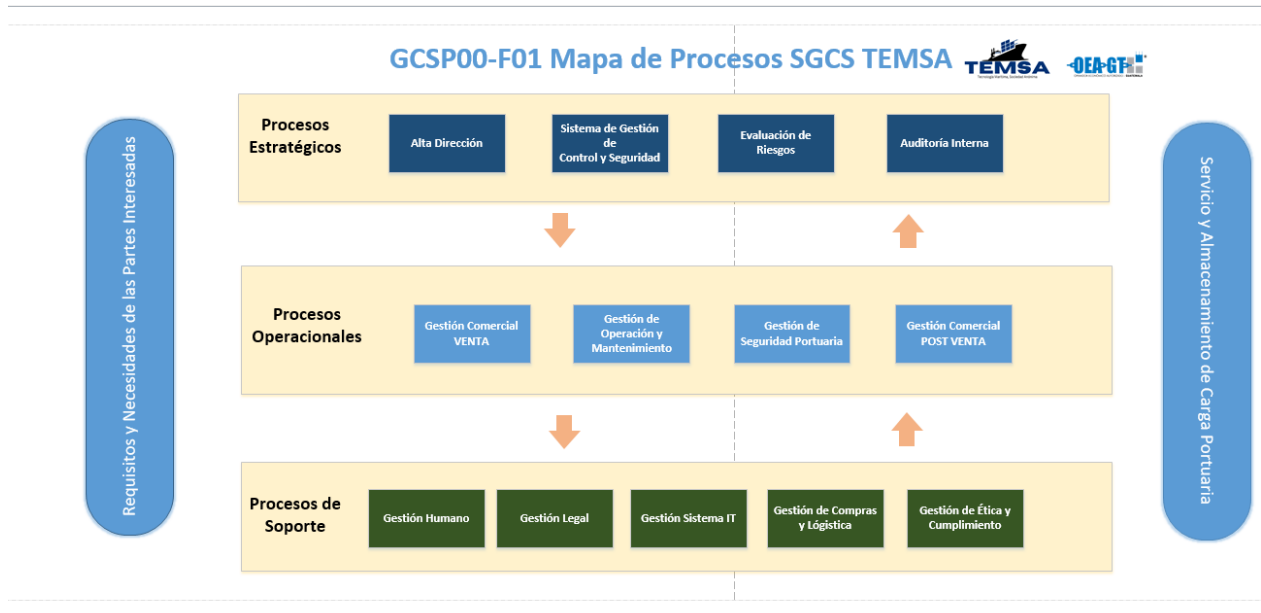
GCSP00-F01 Mapa de Procesos SGCS TEMSA

TEMSA

OEA-GT

Requisitos y Necesidades de las Partes Interesadas

Procesos Estratégicos

Alta Dirección

Sistema de Gestión de Control y Seguridad

Evaluación de Riesgos

Auditoría Interna

Procesos Operacionales

Gestión Comercial VENTA

Gestión de Operación y Mantenimiento

Gestión de Seguridad Portuaria

Gestión Comercial POST VENTA

Procesos de Soporte

Gestión Humano

Gestión Legal

Gestión Sistema IT

Gestión de Compras y Logística

Gestión de Ética y Cumplimiento

Servicio y Almacenamiento de Carga Portuaria